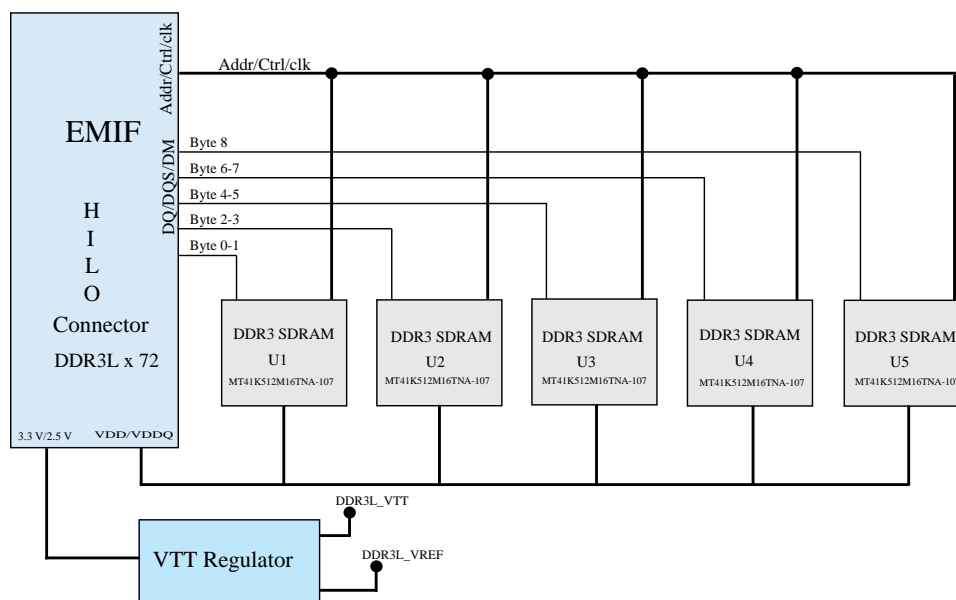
EMIF

H
I
L
O
Connector
DDR3L x 72

Addr/Ctrl/clk

DQ/DQS/DM

3.3 V/2.5 V

VDD/VDDQ

Addr/Ctrl/clk

Byte 8
Byte 6-7
Byte 4-5
Byte 2-3
Byte 0-1

DDR3 SDRAM
U1
MT41K512M16TNA-107

DDR3 SDRAM
U2
MT41K512M16TNA-107

DDR3 SDRAM
U3
MT41K512M16TNA-107

DDR3 SDRAM
U4
MT41K512M16TNA-107

DDR3 SDRAM
U5
MT41K512M16TNA-10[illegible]

DDR3L_VTT

DDR3L_VREF

VTT Regulator